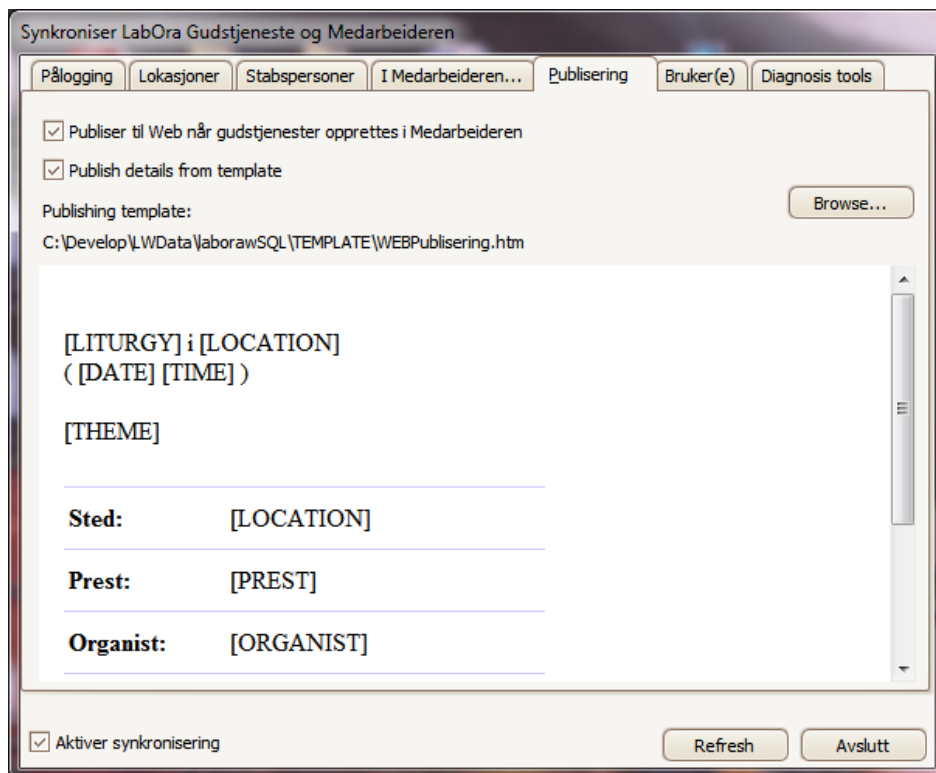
Synkroniser LabOra Gudstjeneste og Medarbeideren

Pålogging | Lokasjoner | Stabspersoner | I Medarbeideren... | Publisering | Bruker(e) | Diagnosis tools

☑ Publiser til Web når gudstjenester opprettes i Medarbeideren

☑ Publish details from template

Publishing template:

Browse...

C:\Develop\LWData\laborawSQL\TEMPLATE\WEBPublisering.htm

[LITURGY] i [LOCATION]
( [DATE] [TIME] )

[THEME]

| | |
|---|---|
| **Sted:** | [LOCATION] |
| **Prest:** | [PREST] |
| **Organist:** | [ORGANIST] |

☑ Aktiver synkronisering

Refresh

Avslutt